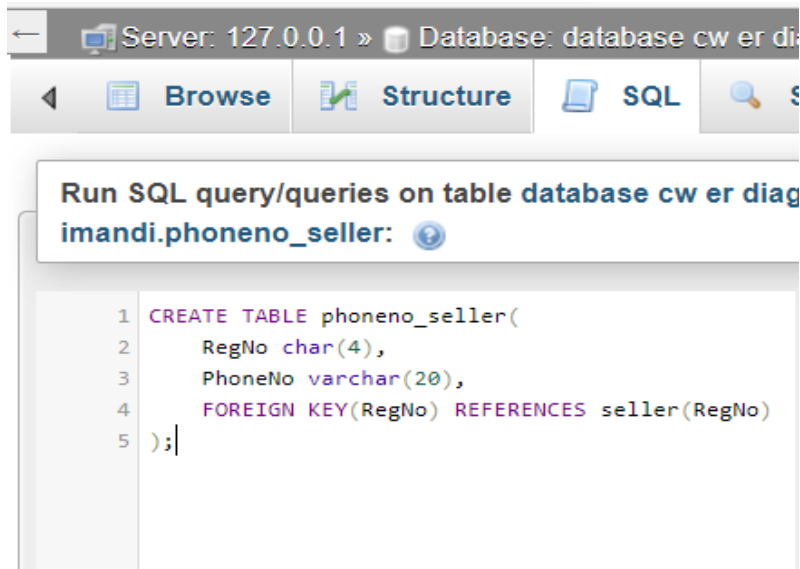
Server: 127.0.0.1 » Database: database cw er dia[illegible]

Browse Structure SQL S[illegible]

Run SQL query/queries on table database cw er diag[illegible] imandi.phoneno_seller:

1 CREATE TABLE phoneno_seller(
2 RegNo char(4),
3 PhoneNo varchar(20),
4 FOREIGN KEY(RegNo) REFERENCES seller(RegNo)
5 );